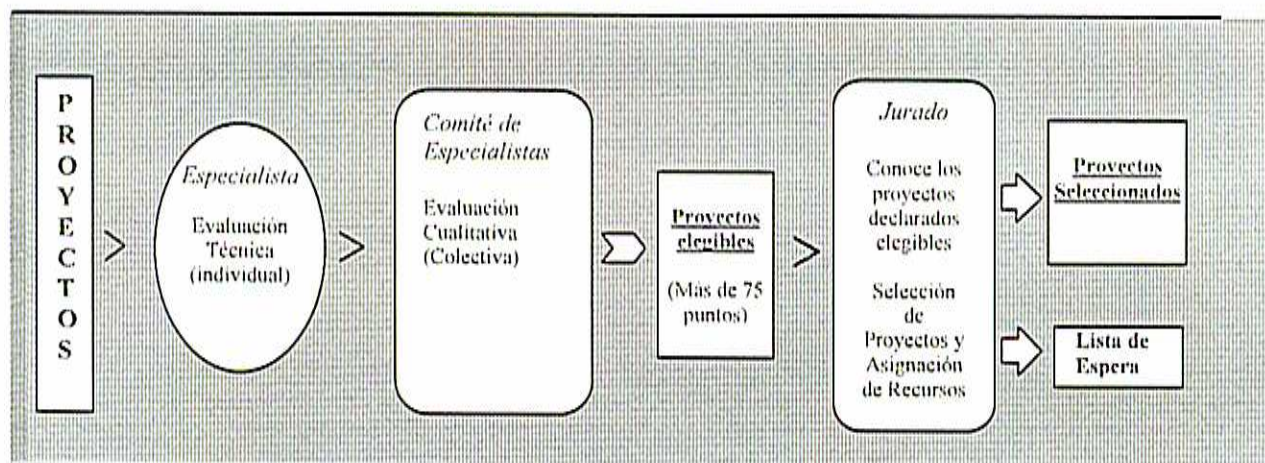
PROYECTOS

Especialista

Evaluación Técnica (individual)

Comité de Especialistas

Evaluación Cualitativa (Colectiva)

Proyectos elegibles

(Más de 75 puntos)

Jurado

Conoce los proyectos declarados elegibles

Selección de Proyectos y Asignación de Recursos

Proyectos Seleccionados

Lista de Espera